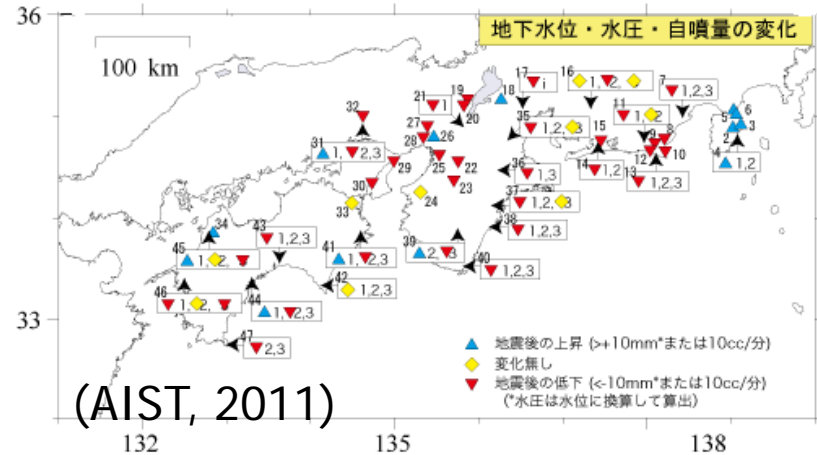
36

33

132

135

138

地下水位・水圧・自噴量の変化

100 km

17 i
16 1, 2, 3
7 1,2,3
18
21 1
19
20
6
5
3
2
4 1,2
11 1,2
35 1,2,3
15
32
27 1
28
26
31 1,2,3
9
8
10
12
14 1,2
13 1,2,3
25
22
23
29
36 1,3
30
24
33
37 1,2,3
38 1,2,3
34
43 1,2,3
45 1,2, 3
41 1,2,3
39 2,3
40 1,2,3
42 1,2,3
46 1,2,
44 1,2,3
47 2,3

地震後の上昇 (>+10mm*または10cc/分)
変化無し
地震後の低下 (<-10mm*または10cc/分)
(*水圧は水位に換算して算出)

(AIST, 2011)